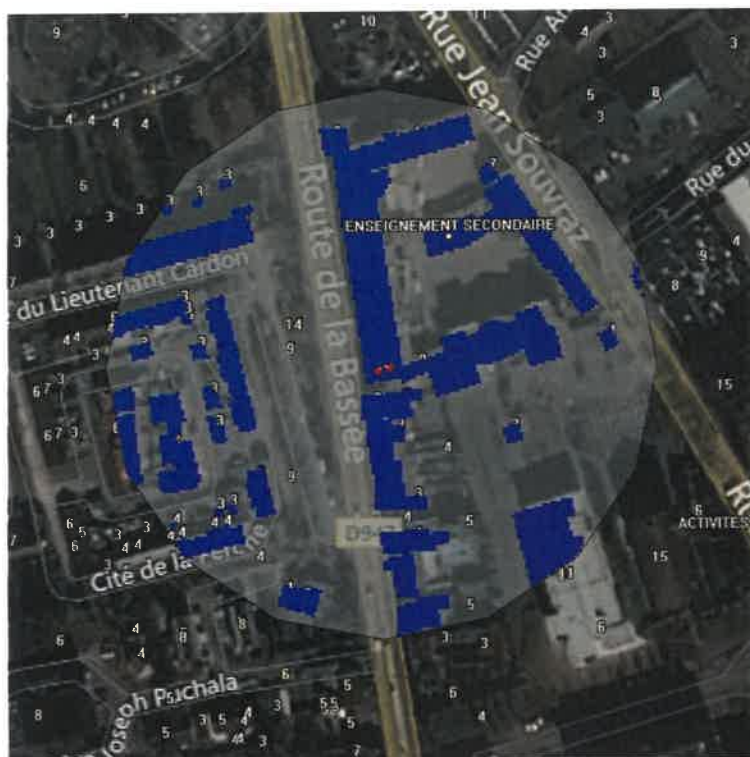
Rue Jean Souvraz
Rue An
Rue du
Route de la Bassée
ENSEIGNEMENT SECONDAIRE
du Lieutenant Cardon
Cité de la Perche
Joseph Pschala
D947
ACTIVITES
R
9 10 11 4 3 3 3 5 8 3
4 4 4 4 4 3
6 3 3 3 3
3 3 3 3 4
7 3 9 8
4 4 3 14 9
6 7 3 15
6 7 3 4
3 9
6 5 3 3 4 3 3 6
7 6 3 4 4 4 4 4 5
3 4 15
3 4 11
6 4 8 8 5 6
4 3
6
8 5 3 5 4 3 5 5 4
5 5 7 6